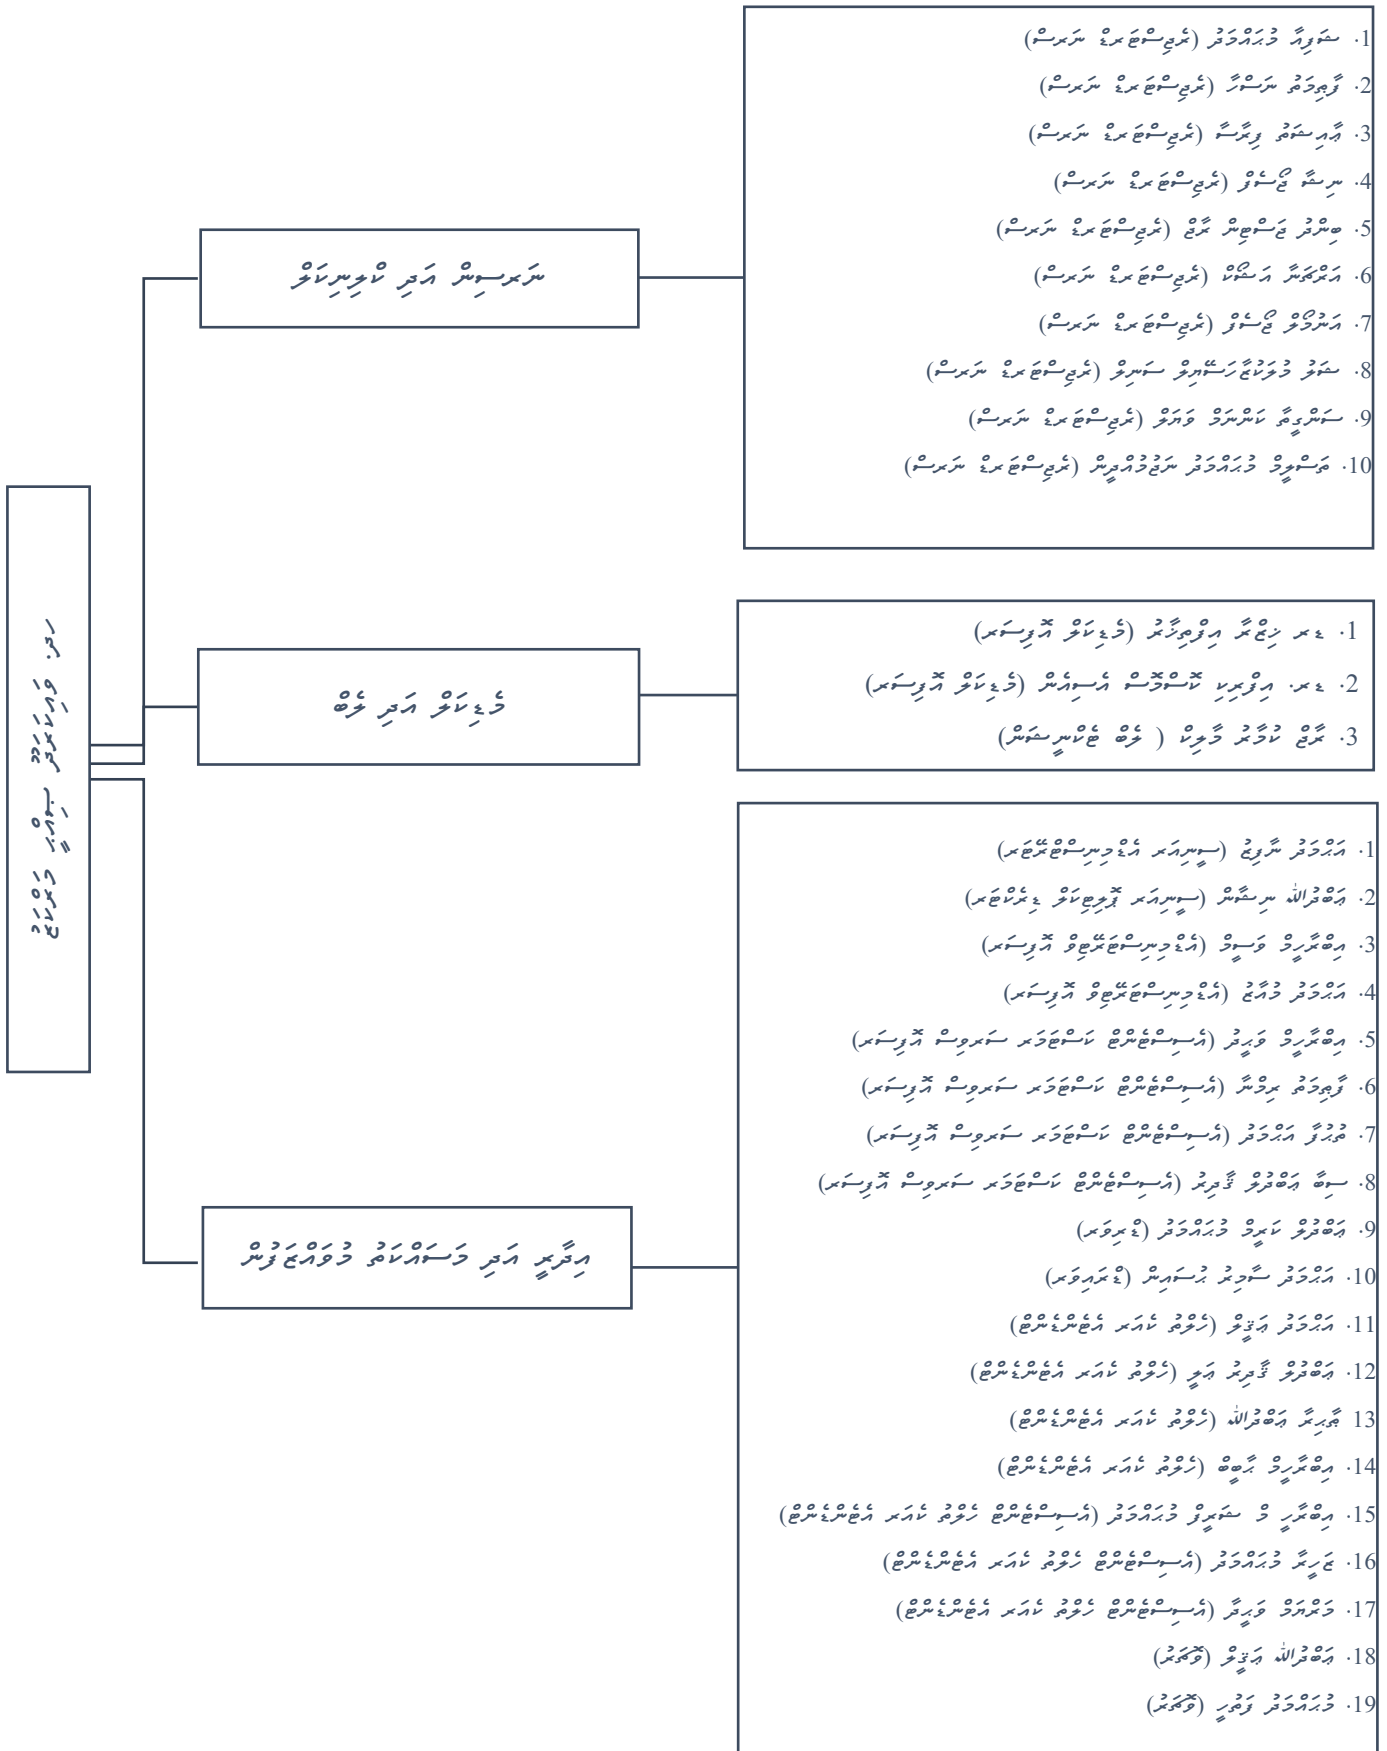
ހިޔާ ފްލެޓްތަކުގެ ސިޔާސީ ޖަވާބުދާރީ

ނަރުސިންގ އަދި ކްލިނިކަލް

1. ސަލްމާ މުހައްމަދު (ކްލިނިކަލް ނަރުސް)
2. ފާތިމަތު ނަސްރާ (ކްލިނިކަލް ނަރުސް)
3. އާއިޝަތު ޝިރާޒާ (ކްލިނިކަލް ނަރުސް)
4. ނިޝާ ޒާހިރު (ކްލިނިކަލް ނަރުސް)
5. ބުށުރު ޒަހީރާ ރަޝީދު (ކްލިނިކަލް ނަރުސް)
6. އަރުވާނާ އަޙްމަދު (ކްލިނިކަލް ނަރުސް)
7. އަނުހާރު ޒާހިރު (ކްލިނިކަލް ނަރުސް)
8. ސަލްމާ މުހައްމަދު ނަސީމް (ކްލިނިކަލް ނަރުސް)
9. ސަންދީޕާ ކަރުނަރަ ވަރުމާ (ކްލިނިކަލް ނަރުސް)
10. ރަޝީދާ މުހައްމަދު ނަޒީމްއުއްދީން (ކްލިނިކަލް ނަރުސް)

މެޑިކަލް އަދި ފާމަ

1. ޑރ. ޒައިނާ އިލްޔާސް (މެޑިކަލް އޮފިސަރ)
2. ޑރ. އިލްހާމް ކޮސްމާސް އަސްލަމް (މެޑިކަލް އޮފިސަރ)
3. ރައްޓު ކުމާރު މާލިކް ( ފާމަ ޓެކްނީޝަން)

އިދާރީ އަދި މަސައްކަތު މުވައްޒަފުން

1. އަހްމަދު ނާފިޒް (ސީނިއަރ އެޑްމިނިސްޓްރޭޓަރ)
2. އަބްދުﷲ ނިޝާން (ސީނިއަރ ޕްރޮޖެކްޓް ޑިރެކްޓަރ)
3. އިބްރާހީމް ވަސީމް (އެޑްމިނިސްޓްރޭޓިވް އޮފިސަރ)
4. އަހްމަދު މުއާޒު (އެޑްމިނިސްޓްރޭޓިވް އޮފިސަރ)
5. އިބްރާހީމް ވަހީދު (އެސިސްޓެންޓް ކަސްޓަމަރ ސަރވިސް އޮފިސަރ)
6. ފާތިމަތު ރިޒްނާ (އެސިސްޓެންޓް ކަސްޓަމަރ ސަރވިސް އޮފިސަރ)
7. ތުޒުނާ އަހްމަދު (އެސިސްޓެންޓް ކަސްޓަމަރ ސަރވިސް އޮފިސަރ)
8. ސިތާ އަބްދުލް ޤާދިރު (އެސިސްޓެންޓް ކަސްޓަމަރ ސަރވިސް އޮފިސަރ)
9. އަބްދުލް ކަރީމް މުހައްމަދު (ޑްރައިވަރ)
10. އަހްމަދު ސާލިހު ޙުސައިން (ޑްރައިވަރ)
11. އަހްމަދު އަފީފް (ހައުސް ކީޕިންގ އެޓެންޑަންޓް)
12. އަބްދުލް ޤާދިރު އަލީ (ހައުސް ކީޕިންގ އެޓެންޑަންޓް)
13. ޢާދިލާ އަބްދުﷲ (ހައުސް ކީޕިންގ އެޓެންޑަންޓް)
14. އިބްރާހީމް ޙަބީބު (ހައުސް ކީޕިންގ އެޓެންޑަންޓް)
15. އިބްރާހިމް ސަލީމް މުހައްމަދު (އެސިސްޓެންޓް ހައުސް ކީޕިންގ އެޓެންޑަންޓް)
16. ޝަހީދާ މުހައްމަދު (އެސިސްޓެންޓް ހައުސް ކީޕިންގ އެޓެންޑަންޓް)
17. މަރްޔަމް ވަޙީދާ (އެސިސްޓެންޓް ހައުސް ކީޕިންގ އެޓެންޑަންޓް)
18. އަބްދުﷲ އަފީފް (ވޮޗްމަން)
19. މުހައްމަދު ފަތުހީ (ވޮޗްމަން)